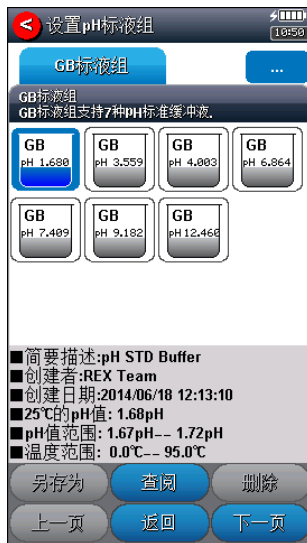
设置pH标液组

10:50

GB标液组

...

GB标液组
GB标液组支持7种pH标准缓冲液.

GB
pH 1.680

GB
pH 3.559

GB
pH 4.003

GB
pH 6.864

GB
pH 7.409

GB
pH 9.182

GB
pH 12.460

■简要描述:pH STD Buffer
■创建者:REX Team
■创建日期:2014/06/18 12:13:10
■25℃的pH值: 1.68pH
■pH值范围: 1.67pH-- 1.72pH
■温度范围: 0.0℃-- 95.0℃

另存为
查阅
删除
上一页
返回
下一页